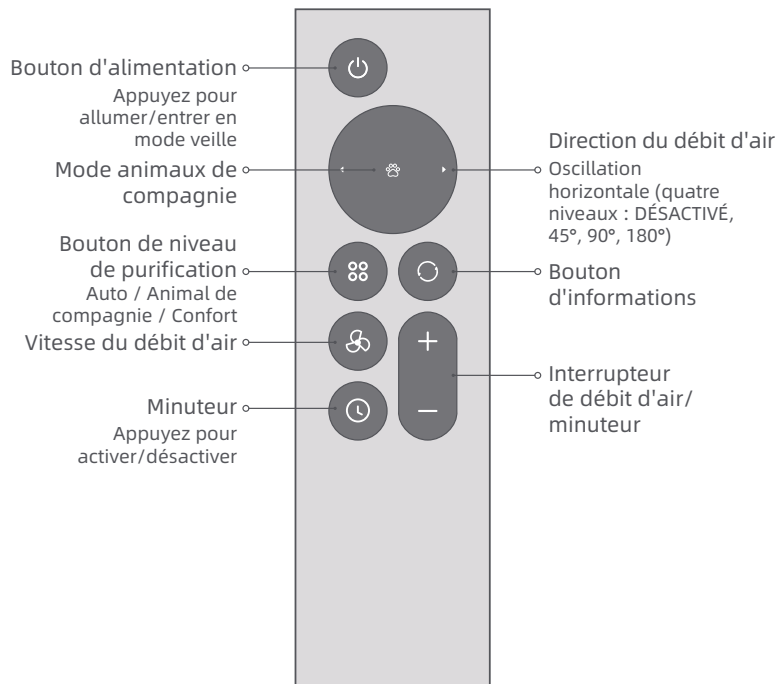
Bouton d'alimentation
Appuyez pour allumer/entrer en mode veille

Mode animaux de compagnie

Bouton de niveau de purification
Auto / Animal de compagnie / Confort

Vitesse du débit d'air

Minuteur
Appuyez pour activer/désactiver

Direction du débit d'air
Oscillation horizontale (quatre niveaux : DÉSACTIVÉ, 45°, 90°, 180°)

Bouton d'informations

Interrupteur de débit d'air/ minuteur

+

—